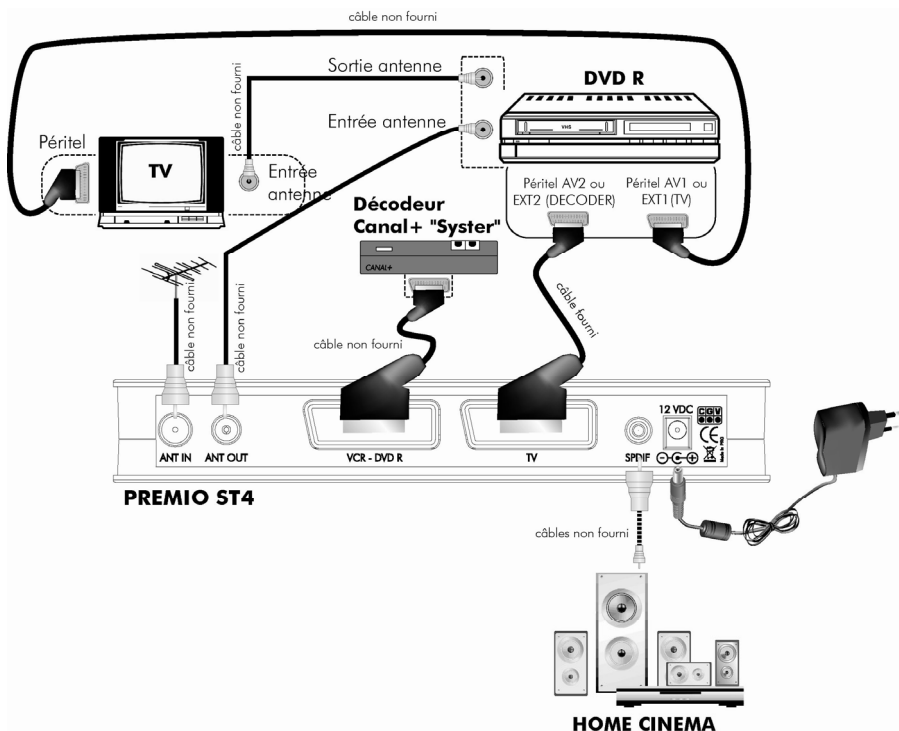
câble non fourni

Sortie antenne

DVD R

câble non fourni

Entrée antenne

Péritel

TV

Entrée antenne

VHS

Péritel AV2 ou EXT2 (DECODER)

Péritel AV1 ou EXT1 (TV)

Décodeur Canal+ "Syster"

CANAL+

câble non fourni

câble non fourni

câble fourni

câble non fourni

ANT IN

ANT OUT

VCR - DVD R

TV

SPDIF

12 VDC

CGV

CE

PREMIO ST4

câbles non fourni

HOME CINEMA